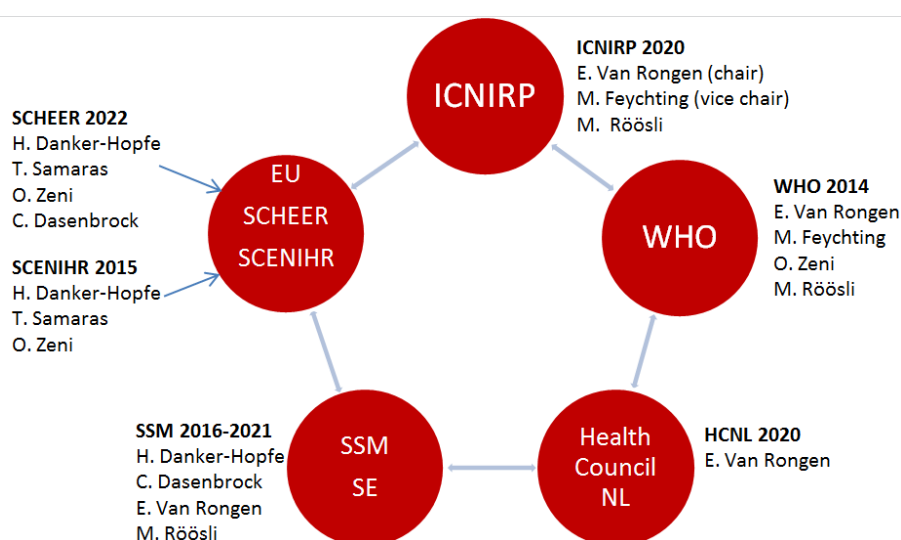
ICNIRP

ICNIRP 2020
E. Van Rongen (chair)
M. Feychting (vice chair)
M. Röösli

SCHEER 2022
H. Danker-Hopfe
T. Samaras
O. Zeni
C. Dasenbrock

EU
SCHEER
SCENIHR

SCENIHR 2015
H. Danker-Hopfe
T. Samaras
O. Zeni

WHO

WHO 2014
E. Van Rongen
M. Feychting
O. Zeni
M. Röösli

SSM 2016-2021
H. Danker-Hopfe
C. Dasenbrock
E. Van Rongen
M. Röösli

SSM
SE

Health
Council
NL

HCNL 2020
E. Van Rongen